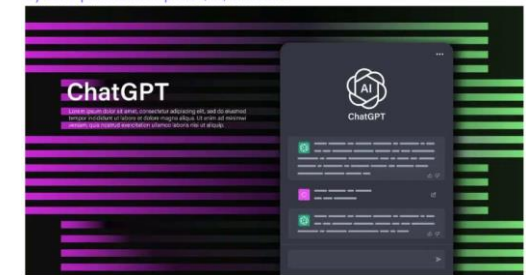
ChatGPT

Lorem ipsum dolor sit amet, consectetur adipiscing elit, sed do eiusmod tempor incididunt ut labore et dolore magna aliqua. Ut enim ad minim veniam, quis nostrud exercitation ullamco laboris nisi ut aliquip.

AI

ChatGPT